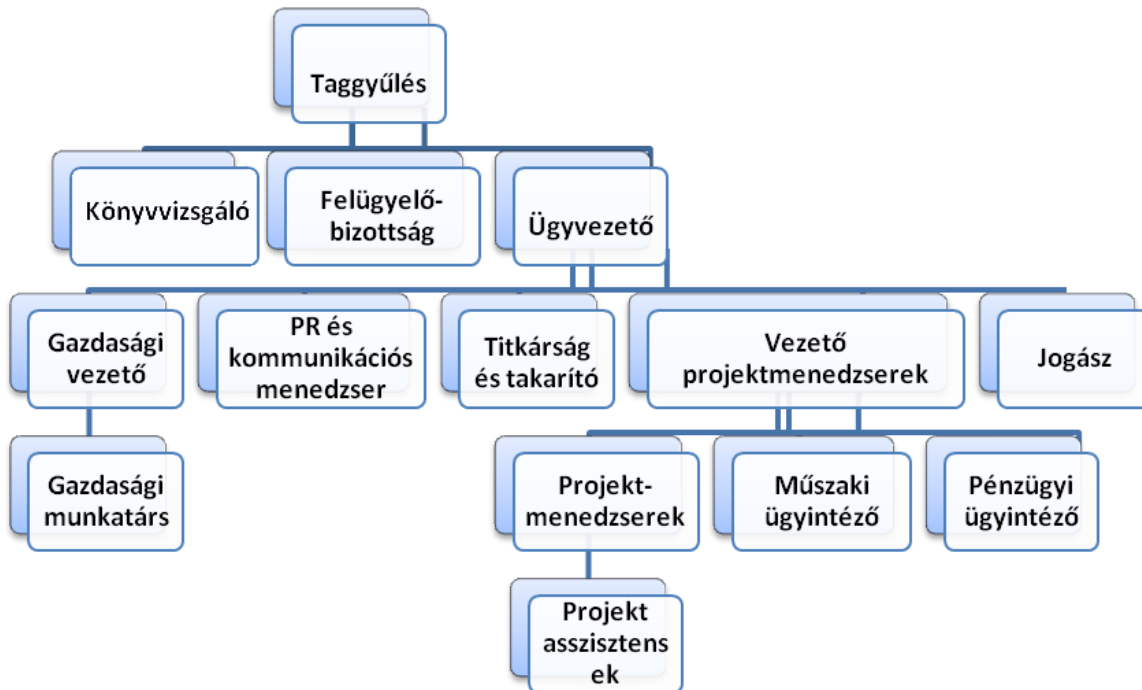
Taggyűlés

Könyvvizsgáló

Felügyelő-bizottság

Ügyvezető

Gazdasági vezető

PR és kommunikációs menedzser

Titkárság és takarító

Vezető projektmenedzserek

Jogász

Gazdasági munkatárs

Projekt-menedzserek

Műszaki ügyintéző

Pénzügyi ügyintéző

Projekt asszisztens ek